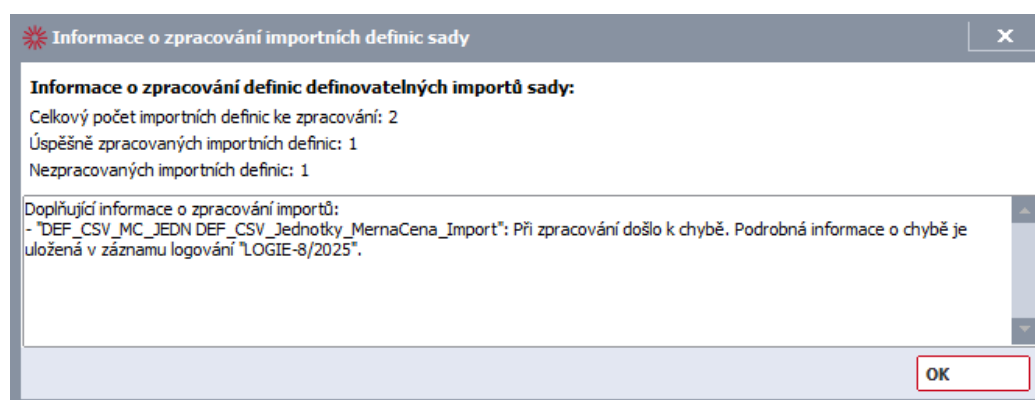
Informace o zpracování importních definic sady

×

Informace o zpracování definic definovatelných importů sady:

Celkový počet importních definic ke zpracování: 2

Úspěšně zpracovaných importních definic: 1

Nezpracovaných importních definic: 1

Doplňující informace o zpracování importů:
- "DEF_CSV_MC_JEDN DEF_CSV_Jednotky_MernaCena_Import": Při zpracování došlo k chybě. Podrobná informace o chybě je uložená v záznamu logování "LOGIE-8/2025".

OK